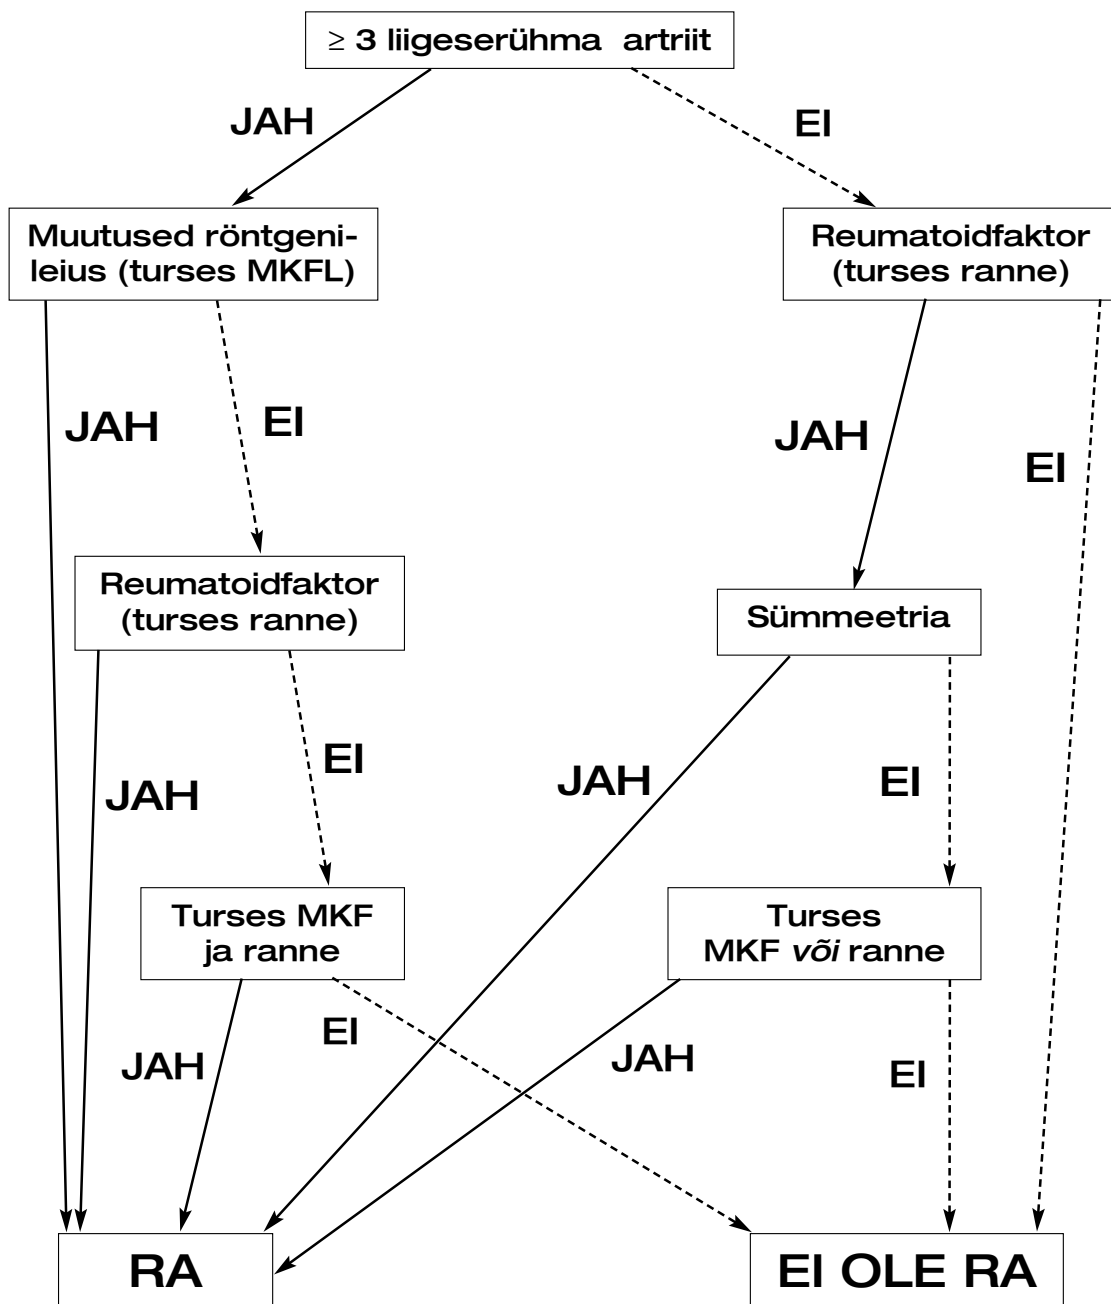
$\geq$ 3 liigeserühma artriit

JAH

EI

Muutused röntgenileius (turses MKFL)

Reumatoidfaktor (turses ranne)

JAH

EI

JAH

EI

Reumatoidfaktor (turses ranne)

Sümmeetria

JAH

EI

JAH

EI

Turses MKF ja ranne

Turses MKF *või* ranne

JAH

EI

JAH

EI

RA

EI OLE RA